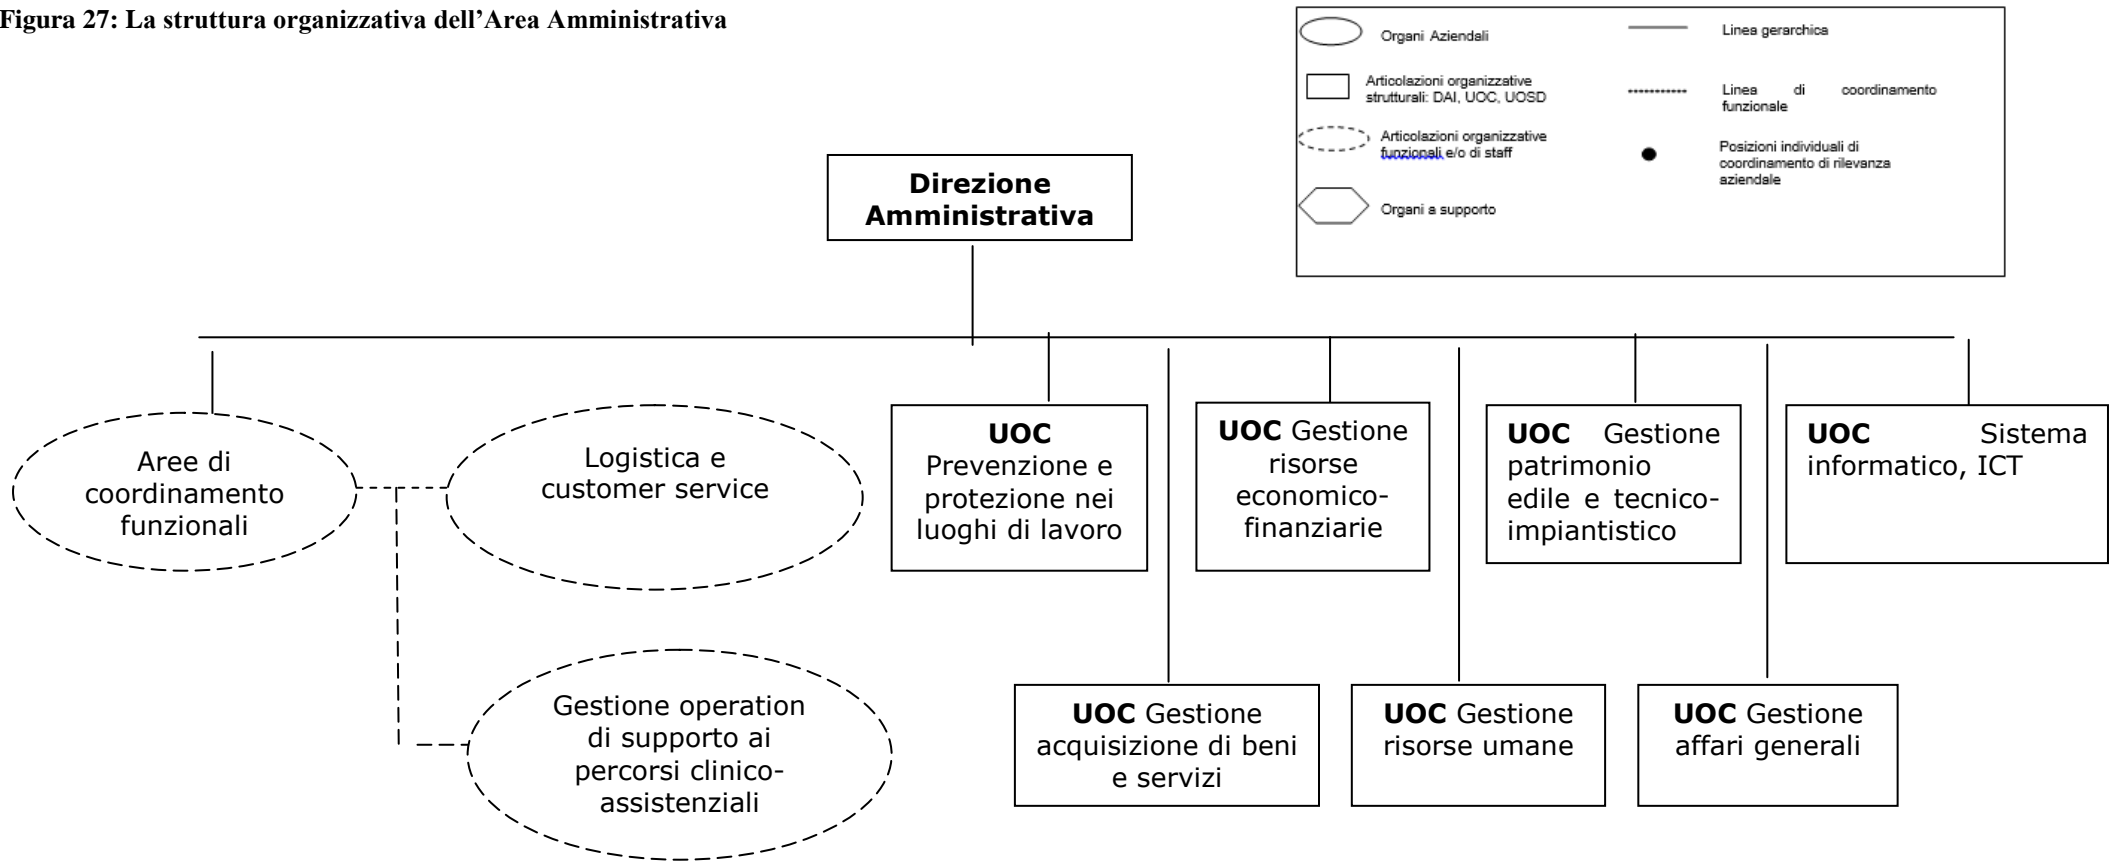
Figura 27: La struttura organizzativa dell'Area Amministrativa

Organi Aziendali

Linea gerarchica

Articolazioni organizzative strutturali: DAI, UOC, UOSD

Linea di coordinamento funzionale

Articolazioni organizzative funzionali e/o di staff

Posizioni individuali di coordinamento di rilevanza aziendale

Organi a supporto

Direzione Amministrativa

Aree di coordinamento funzionali

Logistica e customer service

Gestione operation di supporto ai percorsi clinico-assistenziali

UOC Prevenzione e protezione nei luoghi di lavoro

UOC Gestione risorse economico-finanziarie

UOC Gestione patrimonio edile e tecnico-impiantistico

UOC Sistema informatico, ICT

UOC Gestione acquisizione di beni e servizi

UOC Gestione risorse umane

UOC Gestione affari generali